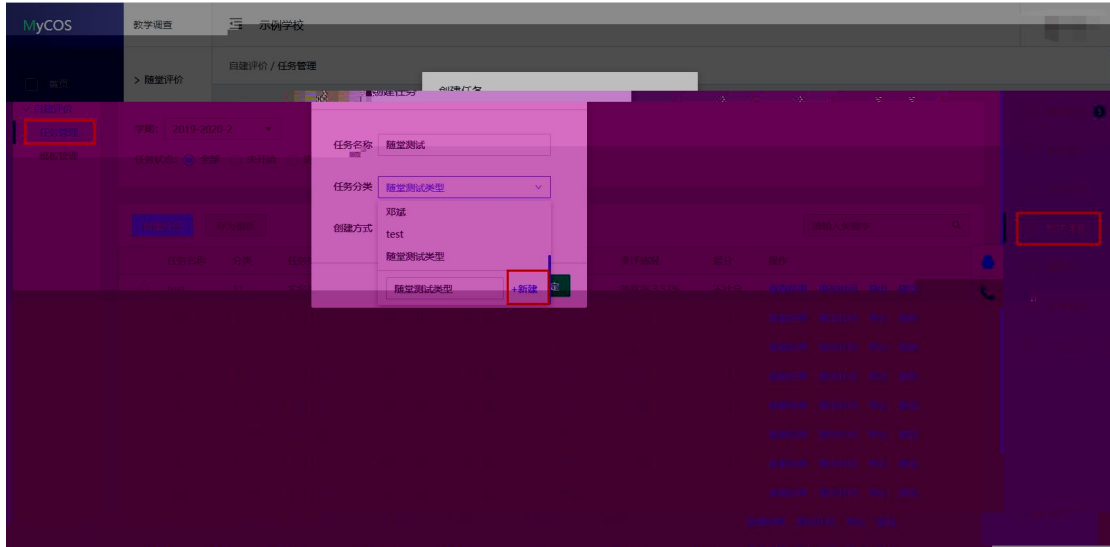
MyCOS

教学调查

示例学校

首页

> 随堂评价

自建评价 / 任务管理

任务管理

创建任务

学期 2019-2020-2

任务名称 随堂测试

任务分类 随堂测试类型

邓斌

test

随堂测试类型

创建方式

随堂测试类型

+新建

请输入关键字